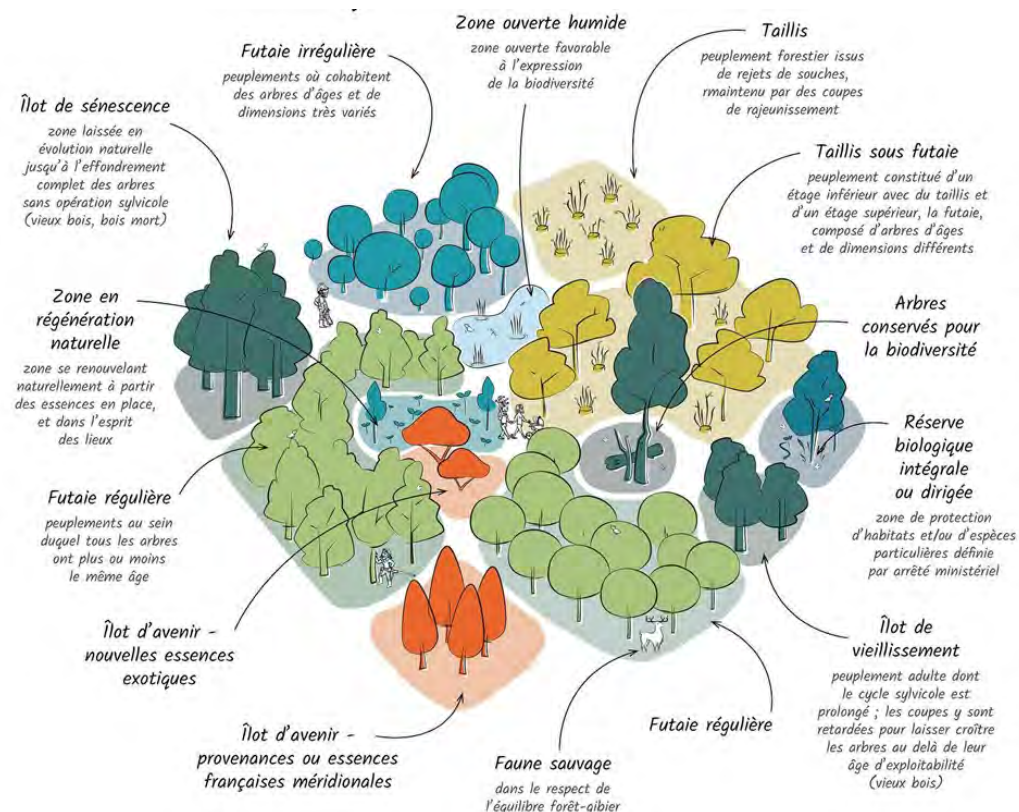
Zone ouverte humide
zone ouverte favorable à l'expression de la biodiversité

Futaie irrégulière
peuplements où cohabitent des arbres d'âges et de dimensions très variés

Taillis
peuplement forestier issus de rejets de souches, rmaintenu par des coupes de rajeunissement

Îlot de sénescence
zone laissée en évolution naturelle jusqu'à l'effondrement complet des arbres sans opération sylvicole (vieux bois, bois mort)

Taillis sous futaie
peuplement constitué d'un étage inférieur avec du taillis et d'un étage supérieur, la futaie, composé d'arbres d'âges et de dimensions différents

Zone en régénération naturelle
zone se renouvelant naturellement à partir des essences en place, et dans l'esprit des lieux

Arbres conservés pour la biodiversité

Réserve biologique intégrale ou dirigée
zone de protection d'habitats et/ou d'espèces particulières définie par arrêté ministériel

Futaie régulière
peuplements au sein duquel tous les arbres ont plus ou moins le même âge

Îlot d'avenir - nouvelles essences exotiques

Îlot de vieillissement
peuplement adulte dont le cycle sylvicole est prolongé ; les coupes y sont retardées pour laisser croître les arbres au delà de leur âge d'exploitabilité (vieux bois)

Îlot d'avenir - provenances ou essences françaises méridionales

Futaie régulière

Faune sauvage
dans le respect de l'équilibre forêt-gibier